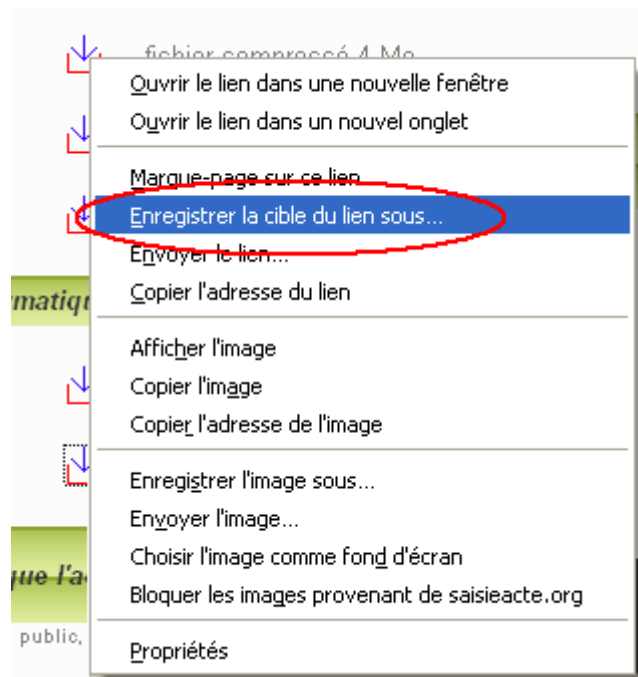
fichier compressé 4 Mo

Ouvrir le lien dans une nouvelle fenêtre
Ouvrir le lien dans un nouvel onglet

Marque-page sur ce lien
Enregistrer la cible du lien sous...
Envoyer le lien...
Copier l'adresse du lien

Afficher l'image
Copier l'image
Copier l'adresse de l'image

Enregistrer l'image sous...
Envoyer l'image...
Choisir l'image comme fond d'écran
Bloquer les images provenant de saisieacte.org

Propriétés

rmatiq

que l'a

public,